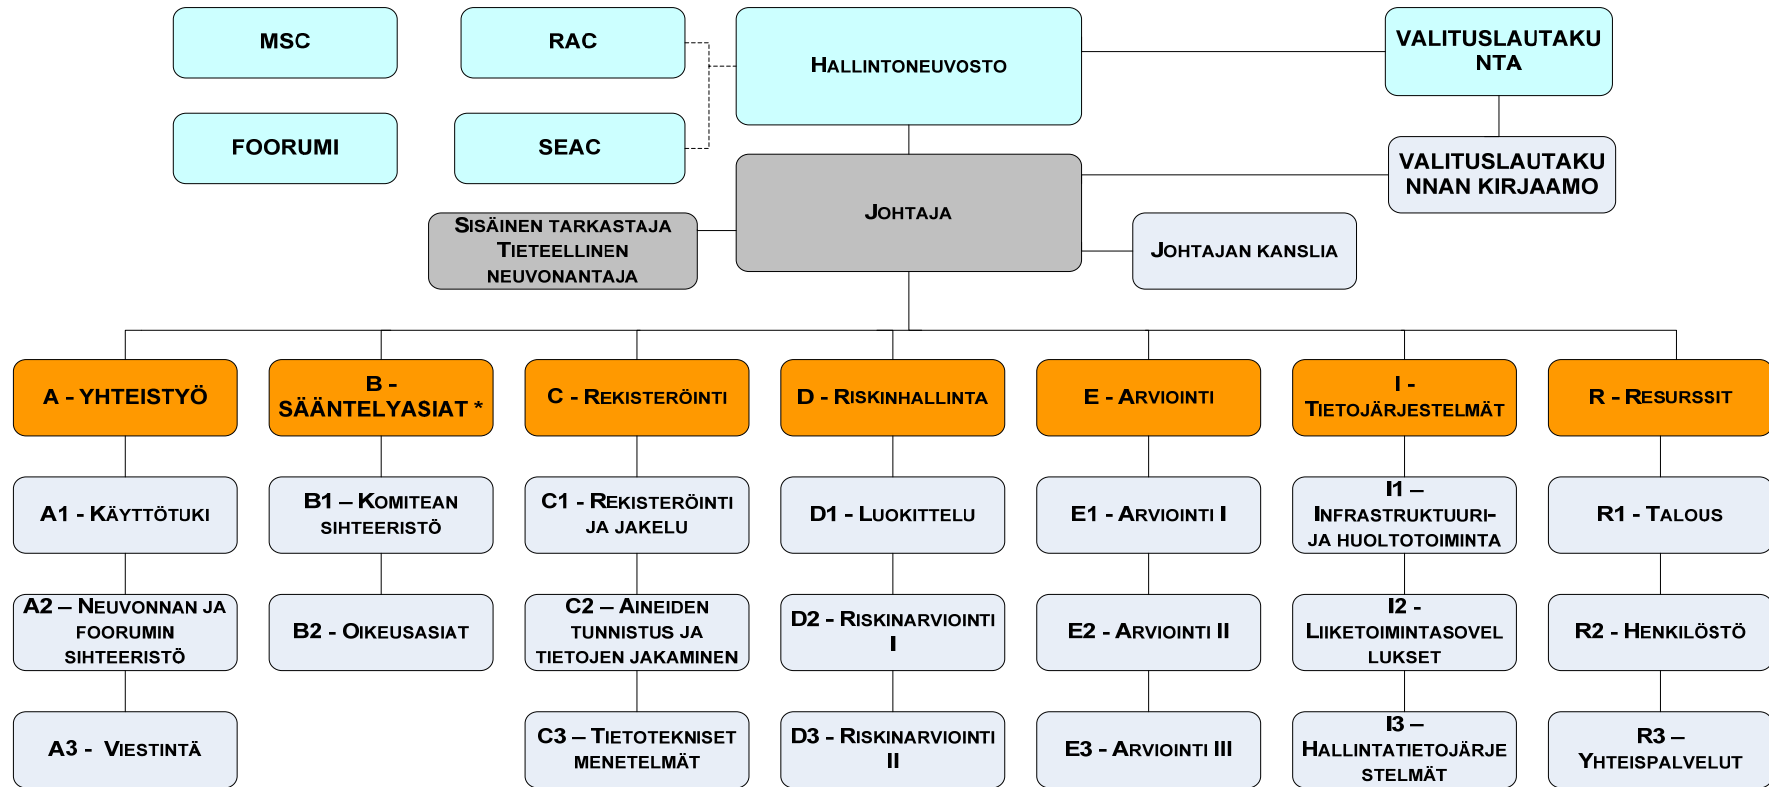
MSC

RAC

HALLINTONEUVOSTO

VALITUSLAUTAKUNTA

FOORUMI

SEAC

JOHTAJA

VALITUSLAUTAKUNNAN KIRJAAMO

SISÄINEN TARKASTAJA TIETEELLINEN NEUVONANTAJA

JOHTAJAN KANSLIA

A - YHTEISTYÖ

B - SÄÄNTELYASIAT *

C - REKISTERÖINTI

D - RISKINHALLINTA

E - ARVIOINTI

I - TIETOJÄRJESTELMÄT

R - RESURSSIT

A1 - KÄYTTÖTUKI

B1 – KOMITEAN SIHTEERISTÖ

C1 - REKISTERÖINTI JA JAKELU

D1 - LUOKITTELU

E1 - ARVIOINTI I

I1 – INFRASTRUKTUURI- JA HUOLTOTOIMINTA

R1 - TALOUS

A2 – NEUVONNAN JA FOORUMIN SIHTEERISTÖ

B2 - OIKEUSASIAT

C2 – AINEIDEN TUNNISTUS JA TIETOJEN JAKAMINEN

D2 - RISKINARVIOINTI I

E2 - ARVIOINTI II

I2 - LIIKETOIMINTASOVELLUKSET

R2 - HENKILÖSTÖ

A3 - VIESTINTÄ

C3 – TIETOTEKNISET MENETELMÄT

D3 - RISKINARVIOINTI II

E3 - ARVIOINTI III

I3 – HALLINTATIETOJÄRJESTELMÄT

R3 – YHTEISPALVELUT